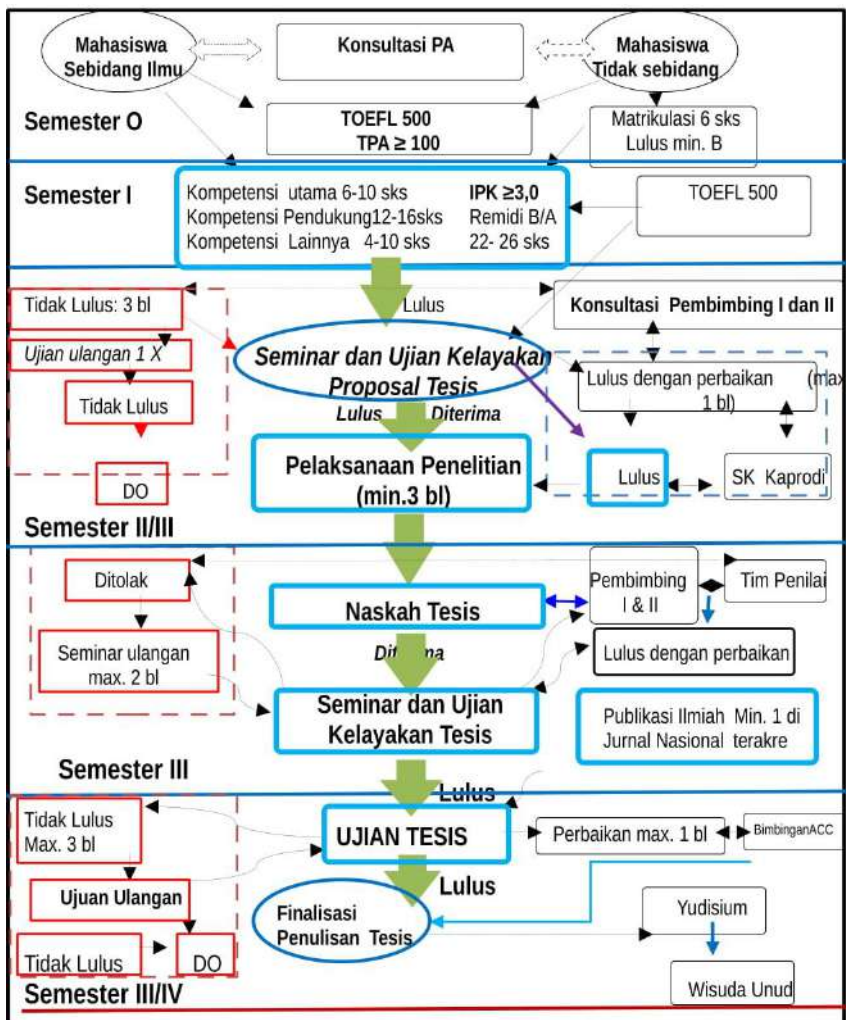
Mahasiswa Sebidang Ilmu

Konsultasi PA

Mahasiswa Tidak sebidang

Semester O

TOEFL 500
TPA ≥ 100

Matrikulasi 6 sks
Lulus min. B

Semester I

Kompetensi utama 6-10 sks
Kompetensi Pendukung12-16sks
Kompetensi Lainnya 4-10 sks

IPK ≥3,0
Remidi B/A
22- 26 sks

TOEFL 500

Tidak Lulus: 3 bl

Lulus

Konsultasi Pembimbing I dan II

Ujian ulangan 1 X

Seminar dan Ujian Kelayakan Proposal Tesis

Lulus dengan perbaikan (max 1 bl)

Tidak Lulus

Lulus

Diterima

Pelaksanaan Penelitian (min.3 bl)

Lulus

SK Kaprodi

DO

Semester II/III

Ditolak

Pembimbing I & II

Tim Penilai

Naskah Tesis

Seminar ulangan max. 2 bl

Di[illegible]na

Lulus dengan perbaikan

Seminar dan Ujian Kelayakan Tesis

Publikasi Ilmiah Min. 1 di Jurnal Nasional terakre

Semester III

Lulus

Tidak Lulus Max. 3 bl

UJIAN TESIS

Perbaikan max. 1 bl

BimbinganACC

Lulus

Ujuan Ulangan

Finalisasi Penulisan Tesis

Yudisium

Tidak Lulus

DO

Wisuda Unud

Semester III/IV